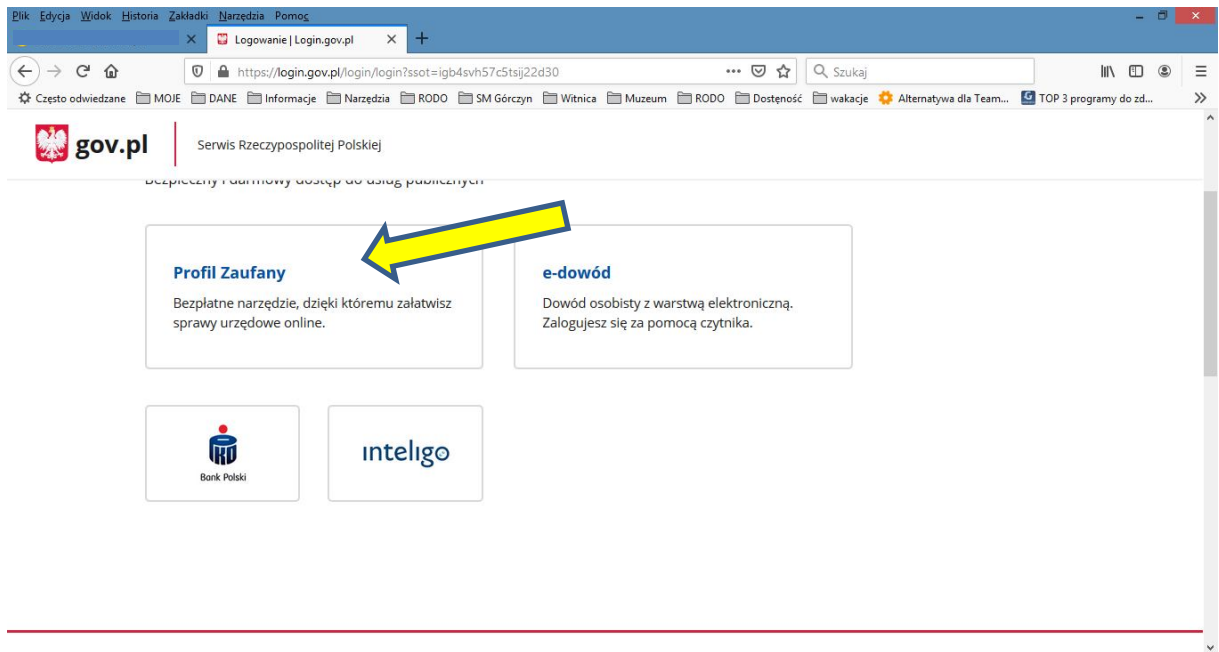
Plik Edycja Widok Historia Zakładki Narzędzia Pomoc

Logowanie | Login.gov.pl

https://login.gov.pl/login/login?ssot=igb4svh57c5tsij22d30

Szukaj

Często odwiedzane MOJE DANE Informacje Narzędzia RODO SM Górczyn Witnica Muzeum RODO Dostęność wakacje Alternatywa dla Team... TOP 3 programy do zd...

gov.pl

Serwis Rzeczypospolitej Polskiej

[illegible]

Profil Zaufany

Bezpłatne narzędzie, dzięki któremu załatwisz sprawy urzędowe online.

e-dowód

Dowód osobisty z warstwą elektroniczną. Zalogujesz się za pomocą czytnika.

Bank Polski

inteligo